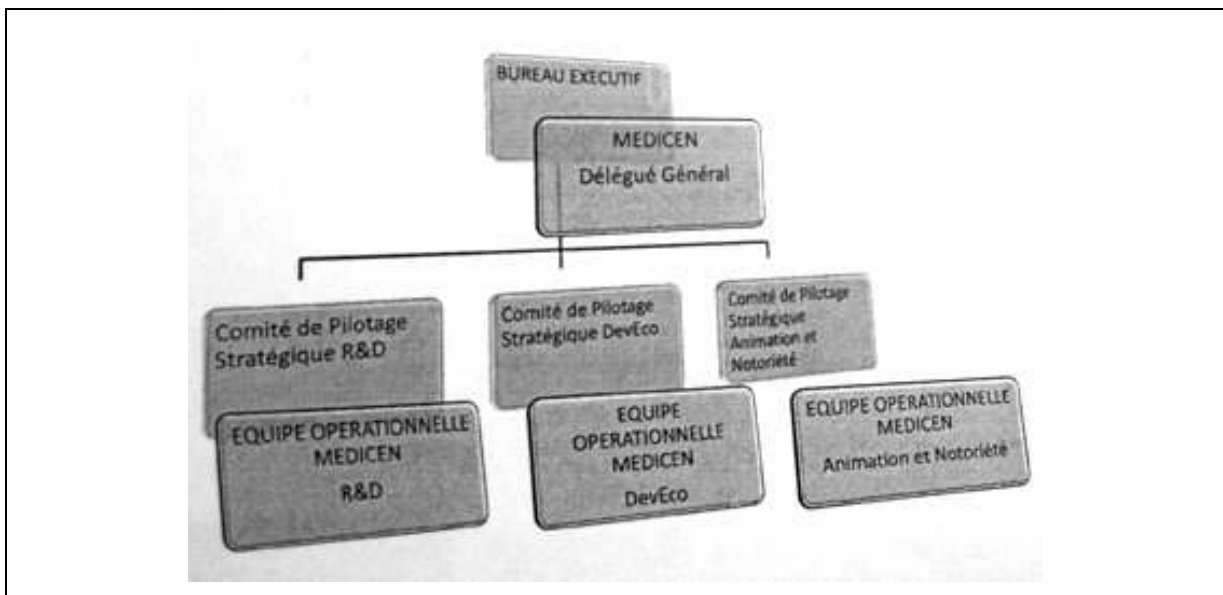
BUREAU EXECUTIF

MEDICEN
Délégué Général

Comité de Pilotage Stratégique R&D

EQUIPE OPERATIONNELLE MEDICEN
R&D

Comité de Pilotage Stratégique DevEco

EQUIPE OPERATIONNELLE MEDICEN
DevEco

Comité de Pilotage Stratégique Animation et Notoriété

EQUIPE OPERATIONNELLE MEDICEN
Animation et Notoriété